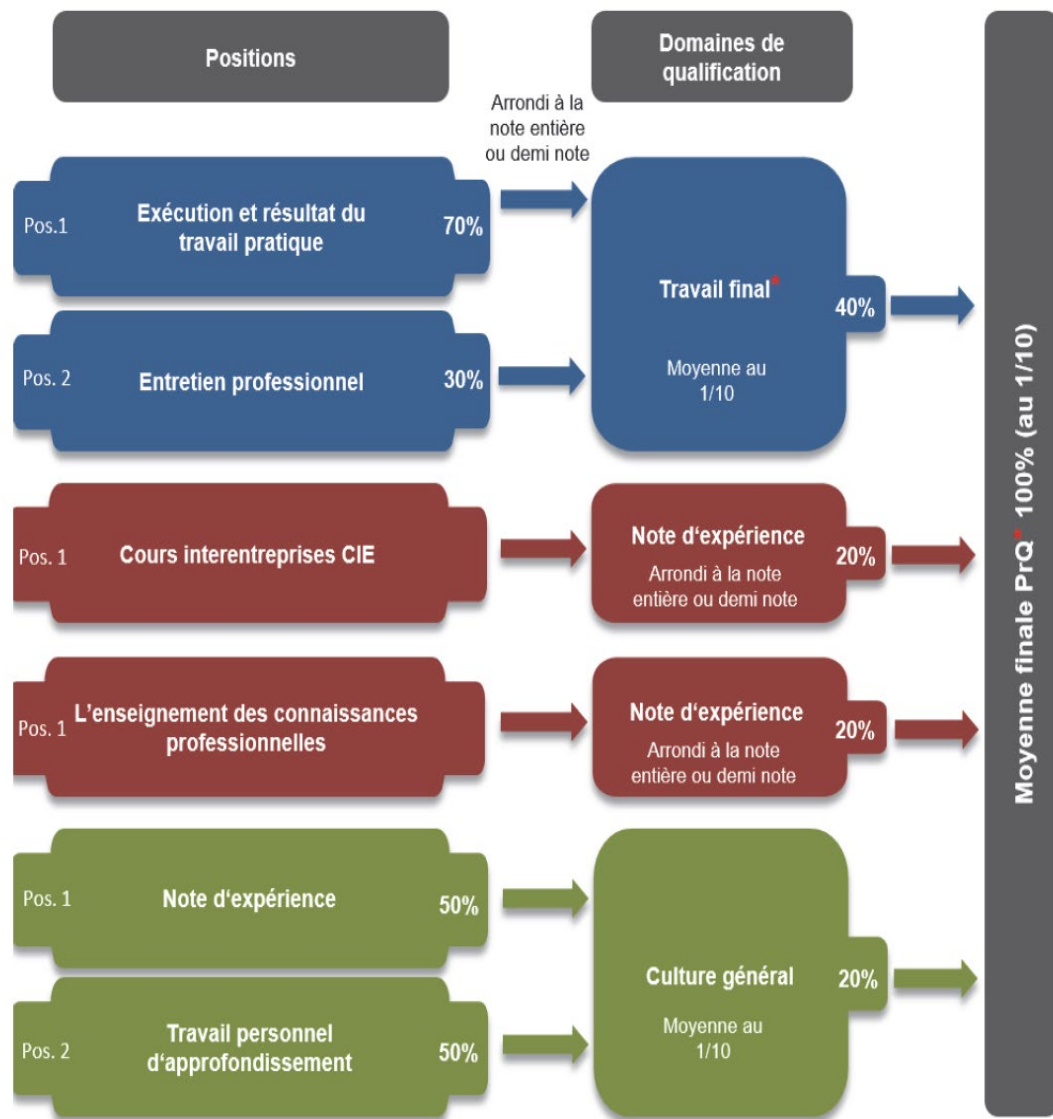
Positions

Domaines de qualification

Arrondi à la note entière ou demi note

Pos.1 Exécution et résultat du travail pratique 70%

Pos. 2 Entretien professionnel 30%

Travail final*

Moyenne au 1/10

40%

Pos. 1 Cours interentreprises CIE

Note d'expérience

Arrondi à la note entière ou demi note

20%

Pos. 1 L'enseignement des connaissances professionnelles

Note d'expérience

Arrondi à la note entière ou demi note

20%

Pos. 1 Note d'expérience 50%

Pos. 2 Travail personnel d'approfondissement 50%

Culture général

Moyenne au 1/10

20%

Moyenne finale PrQ* 100% (au 1/10)